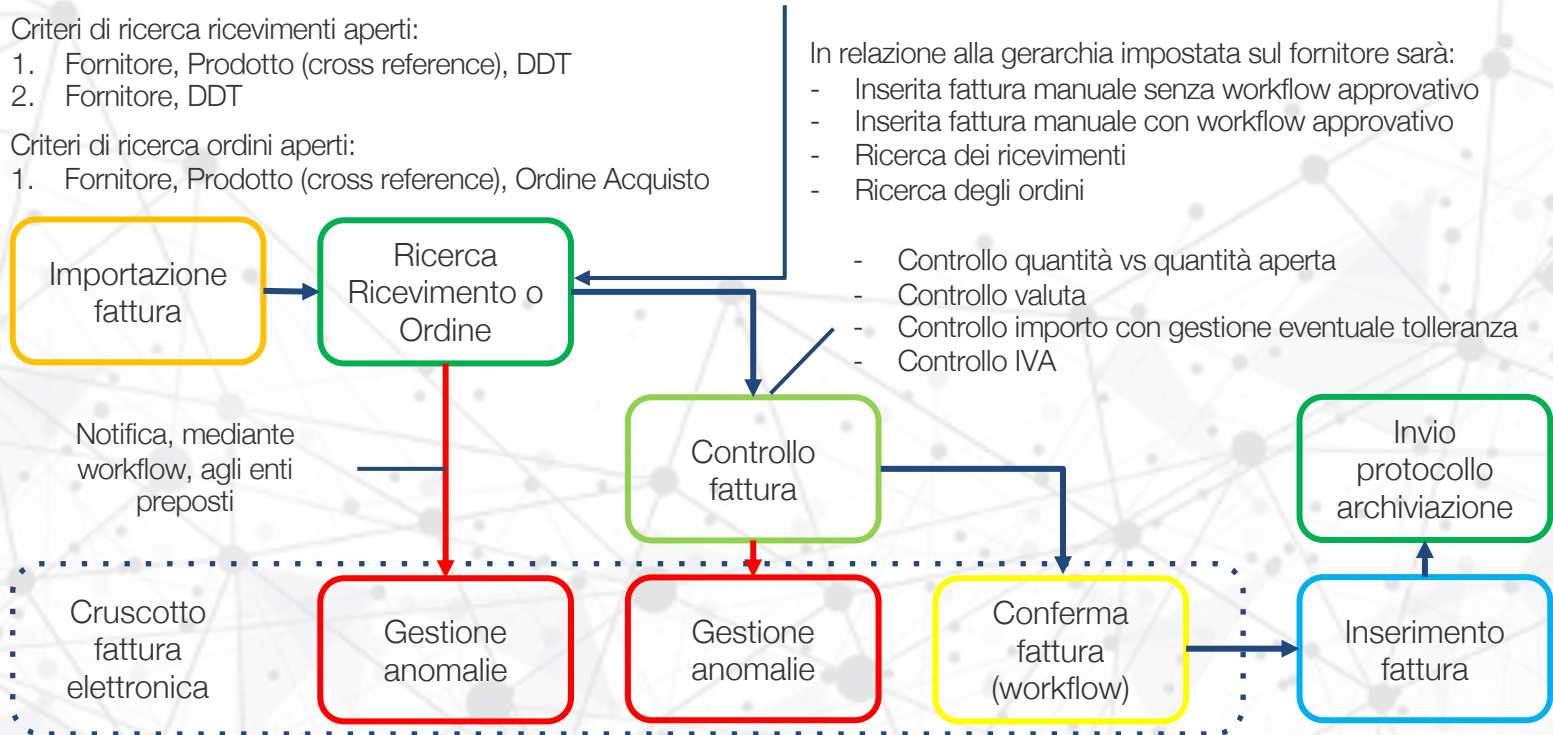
Criteri di ricerca ricevimenti aperti:
1. Fornitore, Prodotto (cross reference), DDT
2. Fornitore, DDT

Criteri di ricerca ordini aperti:
1. Fornitore, Prodotto (cross reference), Ordine Acquisto

In relazione alla gerarchia impostata sul fornitore sarà:
- Inserita fattura manuale senza workflow approvativo
- Inserita fattura manuale con workflow approvativo
- Ricerca dei ricevimenti
- Ricerca degli ordini

Importazione fattura

Ricerca Ricevimento o Ordine

- Controllo quantità vs quantità aperta
- Controllo valuta
- Controllo importo con gestione eventuale tolleranza
- Controllo IVA

Notifica, mediante workflow, agli enti preposti

Controllo fattura

Invio protocollo archiviazione

Cruscotto fattura elettronica

Gestione anomalie

Gestione anomalie

Conferma fattura (workflow)

Inserimento fattura